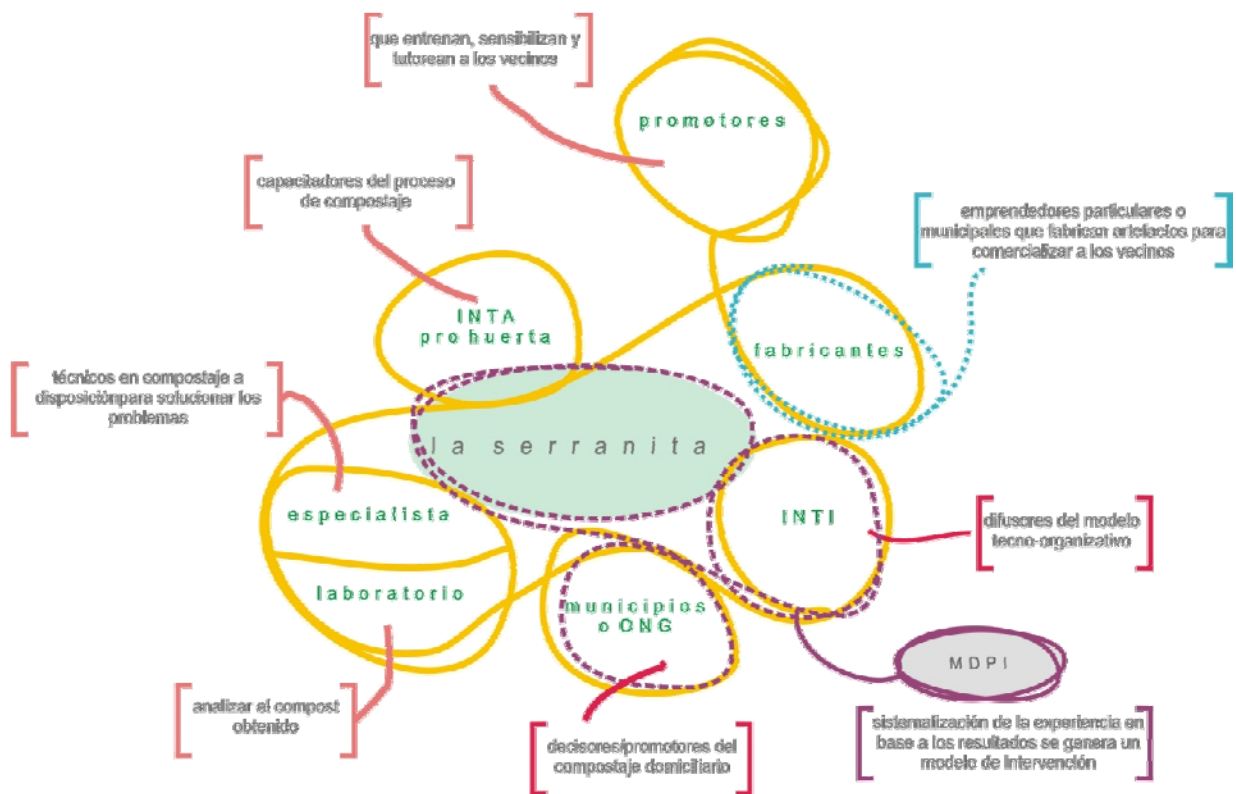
que entrenan, sensibilizan y tutorean a los vecinos

promotores

capacitadores del proceso de compostaje

emprendedores particulares o municipales que fabrican artefactos para comercializar a los vecinos

INTA pro huerta

fabricantes

técnicos en compostaje a disposiciónpara solucionar los problemas

la serranita

especialista

INTI

difusores del modelo tecno-organizativo

laboratorio

municipios o ONG

MDPI

analizar el compost obtenido

decisores/promotores del compostaje domiciliario

sistematización de la experiencia en base a los resultados se genera un modelo de intervención